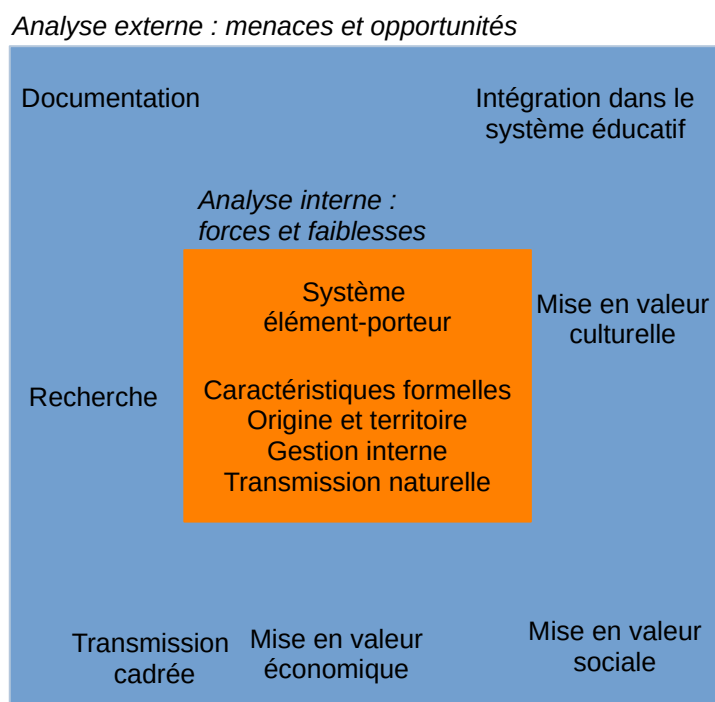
Analyse externe : menaces et opportunités

Documentation

Intégration dans le système éducatif

Analyse interne : forces et faiblesses

Système élément-porteur

Caractéristiques formelles
Origine et territoire
Gestion interne
Transmission naturelle

Mise en valeur culturelle

Recherche

Transmission cadrée

Mise en valeur économique

Mise en valeur sociale